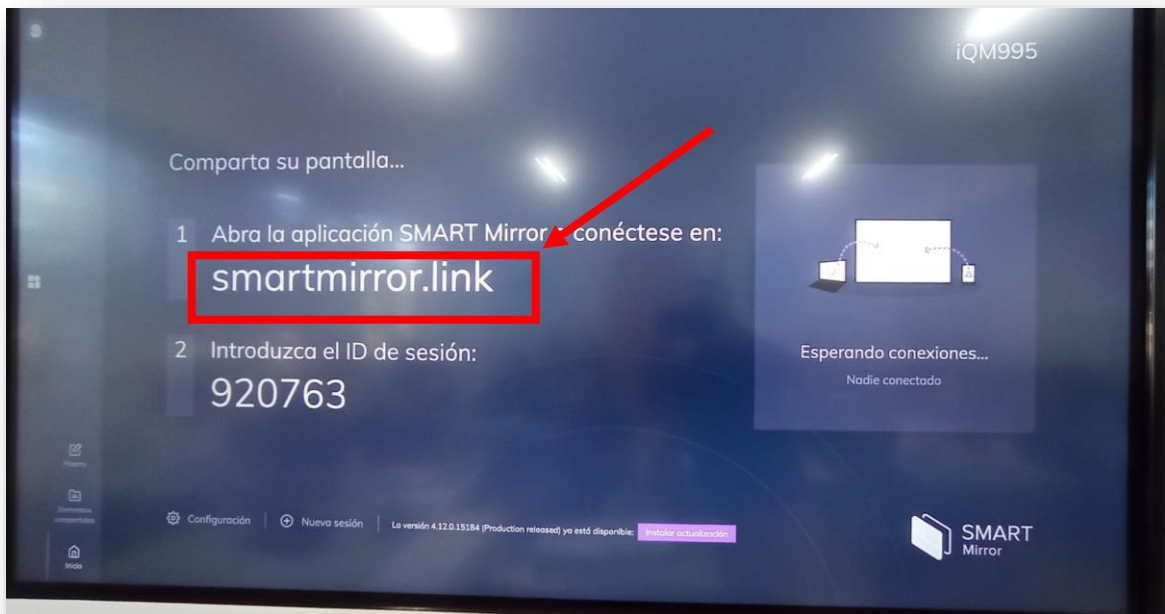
iQM995

Comparta su pantalla...

1 Abra la aplicación SMART Mirror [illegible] conéctese en:
smartmirror.link

2 Introduzca el ID de sesión:
920763

Esperando conexiones...
Nadie conectado

Pizarra

Elementos compartidos

Inicio

Configuración | Nueva sesión | La versión 4.12.0.15184 (Production released) ya está disponible: Instalar actualización

SMART Mirror